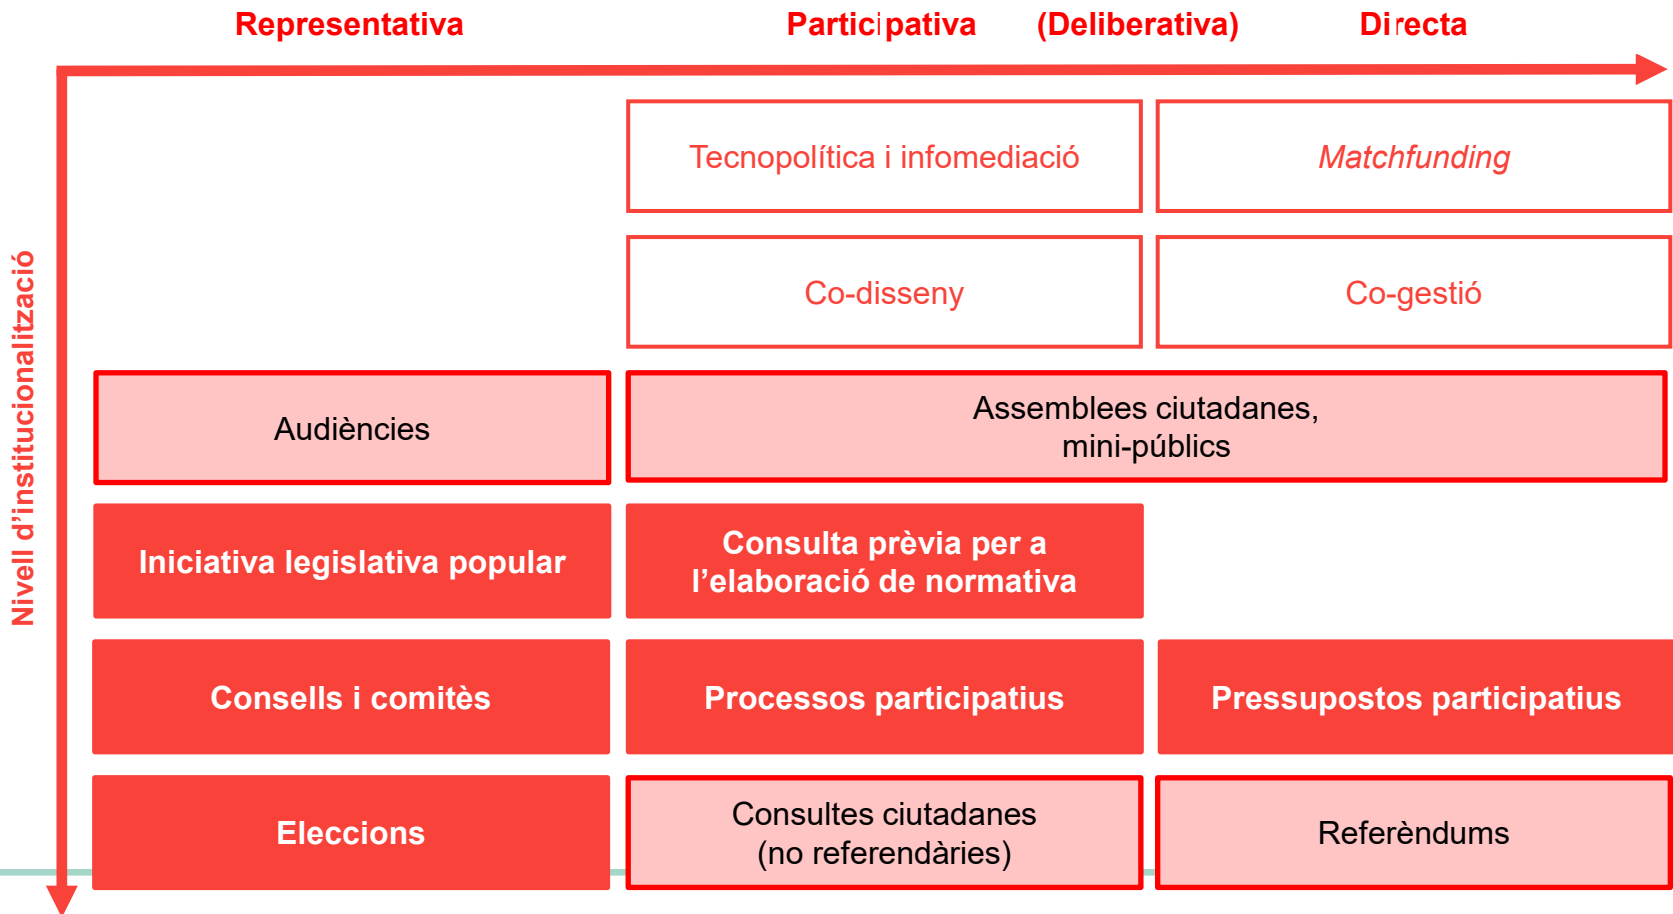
Representativa

Participativa (Deliberativa) Directa

Nivell d'institucionalització

Tecnopolítica i infomediació

*Matchfunding*

Co-disseny

Co-gestió

Audiències

Assemblees ciutadanes, mini-públics

Iniciativa legislativa popular

Consulta prèvia per a l'elaboració de normativa

Consells i comitès

Processos participatius

Pressupostos participatius

Eleccions

Consultes ciutadanes (no referendàries)

Referèndums